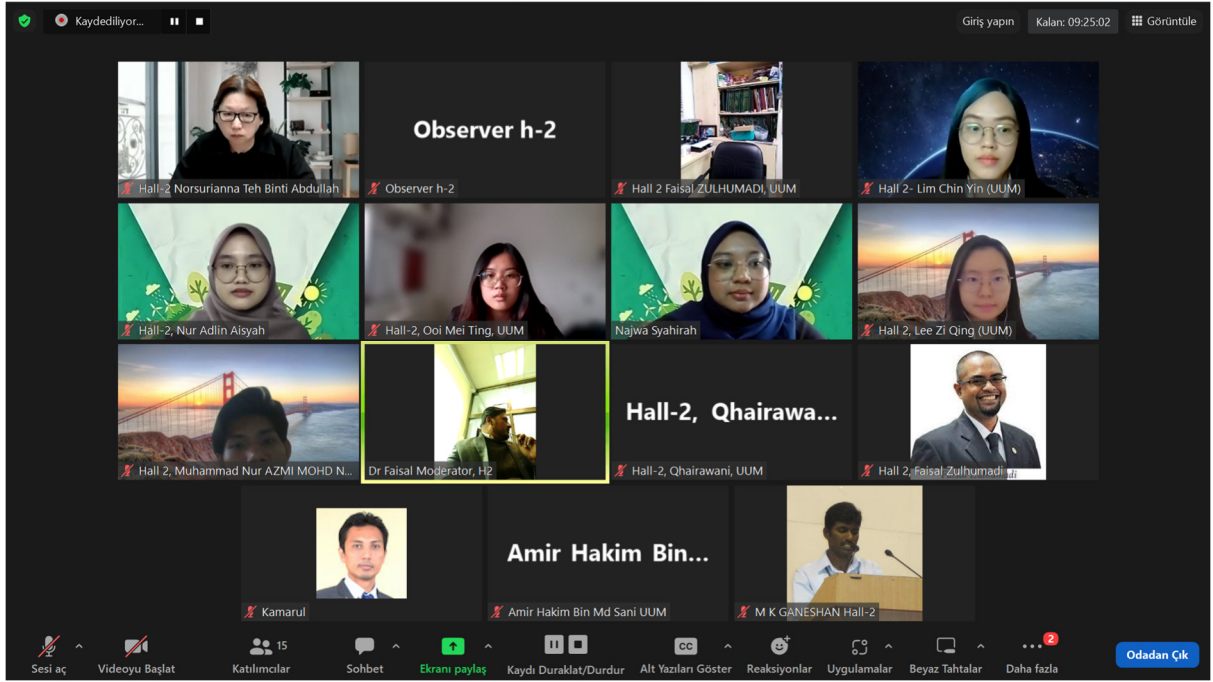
Kaydediliyor...

Giriş yapın

Kalan: 09:25:02

Görüntüle

Hall-2 Norsurianna Teh Binti Abdullah

Observer h-2

Observer h-2

Hall 2 Faisal ZULHUMADI, UUM

Hall 2- Lim Chin Yin (UUM)

Hall-2, Nur Adlin Aisyah

Hall-2, Ooi Mei Ting, UUM

Najwa Syahirah

Hall 2, Lee Zi Qing (UUM)

Hall 2, Muhammad Nur AZMI MOHD N...

Dr Faisal Moderator, H2

Hall-2, Qhairawa...

Hall-2, Qhairawani, UUM

Hall 2, Faisal Zulhumadi

Kamarul

Amir Hakim Bin...

Amir Hakim Bin Md Sani UUM

M K GANESHAN Hall-2

Sesi aç

Videoyu Başlat

15

Katılımcılar

Sohbet

Ekranı paylaş

Kaydı Duraklat/Durdur

CC

Alt Yazıları Göster

Reaksiyonlar

Uygulamalar

Beyaz Tahtalar

2

Daha fazla

Odadan Çık